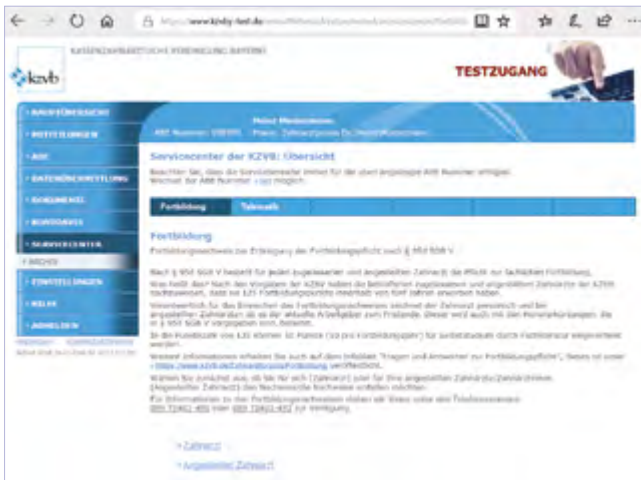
https://www.kzvb-test.de

KASSENZAHNÄRZTLICHE VEREINIGUNG BAYERNS

kzvb

TESTZUGANG

ABRECHNUNG
MITTEILUNGEN
ABC
DATENÜBERMITTLUNG
DOKUMENTE
KONTOAUSZ
SERVICECENTER
ARCHIV
EINSTELLUNGEN
HILFE
ABMELDEN

Meine Musterman
ABR Nummer: 000001 Praxis: Zahnarztpraxis Dr. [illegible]

Servicecenter der KZVB: Übersicht

Beachten Sie, dass die Servicebereiche immer für die oben angezeigte ABR-Nummer erfolgen. Wechsel der ABR-Nummer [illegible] möglich.

Fortbildung | Telematik

Fortbildung

Fortbildungsnachweis zur Erfüllung der Fortbildungspflicht nach § 95d SGB V

Nach § 95d SGB V besteht für jeden zugelassenen und angestellten Zahnarzt die Pflicht zur fachlichen Fortbildung.

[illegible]

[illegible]

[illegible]

Weitere Informationen erhalten Sie auch auf dem Infoblatt "Fragen und Antworten zur Fortbildungspflicht", dieses ist unter https://www.kzvb.de/zahnarztpraxis/fortbildung veröffentlicht.

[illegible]

Für Informationen zu den Fortbildungsnachweisen stehen wir Ihnen unter den Telefonnummern 089 72401-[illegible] oder 089 72401-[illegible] zur Verfügung.

> Zahnarzt
> Angestellter Zahnarzt